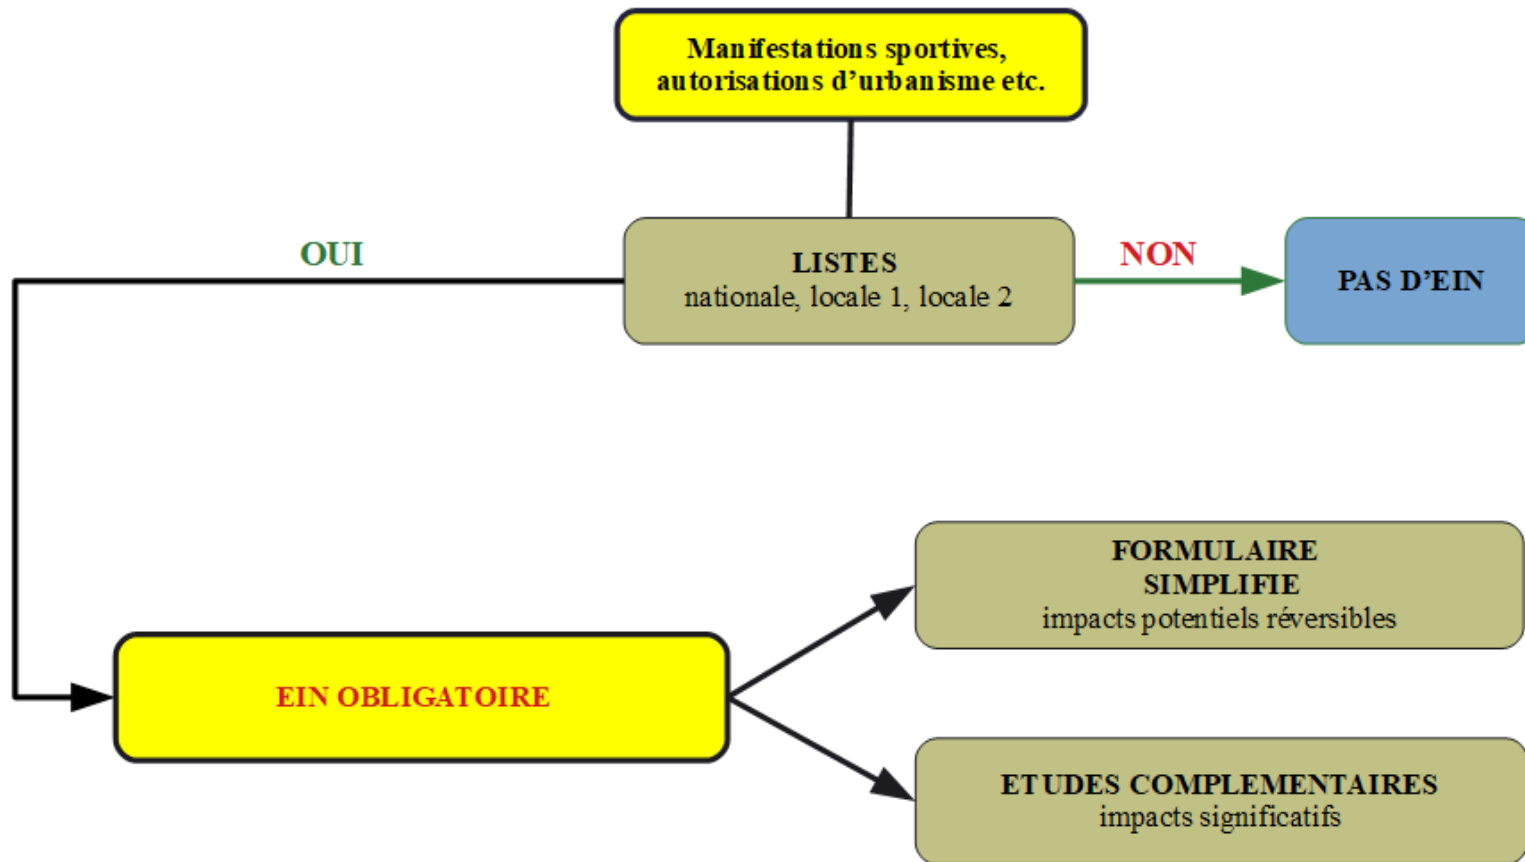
Manifestations sportives, autorisations d'urbanisme etc.

OUI

LISTES
nationale, locale 1, locale 2

NON

PAS D'EIN

FORMULAIRE SIMPLIFIE
impacts potentiels réversibles

EIN OBLIGATOIRE

ETUDES COMPLEMENTAIRES
impacts significatifs